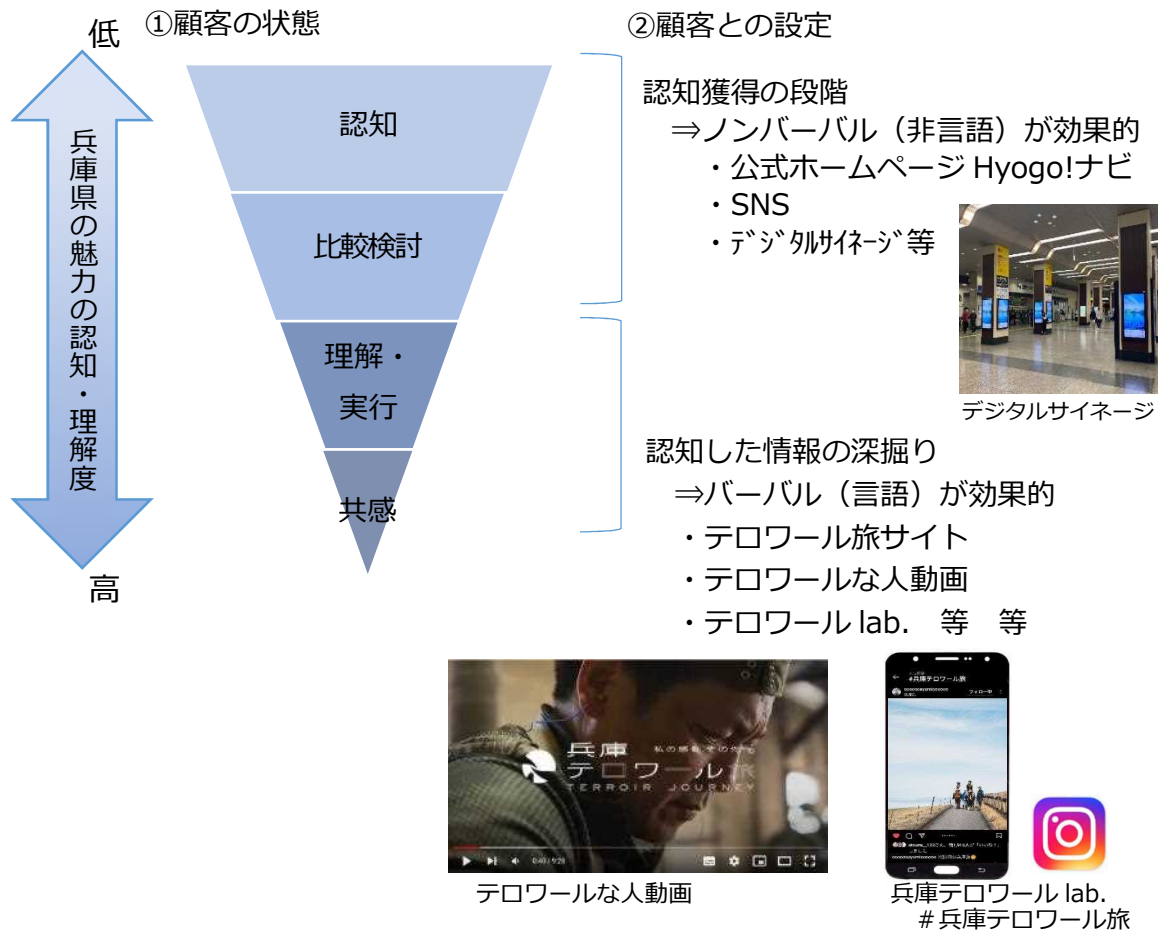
低

①顧客の状態

②顧客との設定

兵庫県の魅力の認知・理解度

認知

比較検討

理解・実行

共感

高

認知獲得の段階
⇒ノンバーバル（非言語）が効果的
・公式ホームページ Hyogo!ナビ
・SNS
・ﾃﾞｼﾞﾀﾙｻｲﾈｰｼﾞ等

デジタルサイネージ

認知した情報の深掘り
⇒バーバル（言語）が効果的
・テロワール旅サイト
・テロワールな人動画
・テロワール lab.　等　等

兵庫 私の感動をその先へ
テロワール旅
TERROIR JOURNEY

#兵庫テロワール旅
フォロー中

テロワールな人動画

兵庫テロワール lab.
＃兵庫テロワール旅